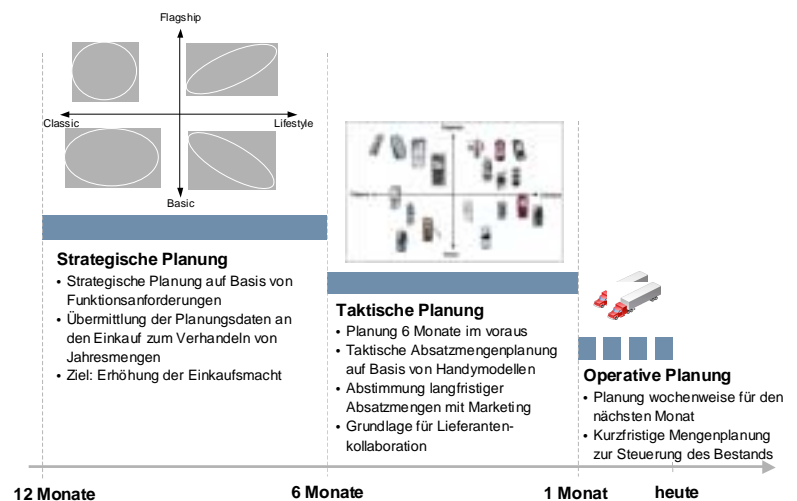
Flagship

Classic

Lifestyle

Basic

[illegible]

**Strategische Planung**
- Strategische Planung auf Basis von Funktionsanforderungen
- Übermittlung der Planungsdaten an den Einkauf zum Verhandeln von Jahresmengen
- Ziel: Erhöhung der Einkaufsmacht

**Taktische Planung**
- Planung 6 Monate im voraus
- Taktische Absatzmengenplanung auf Basis von Handymodellen
- Abstimmung langfristiger Absatzmengen mit Marketing
- Grundlage für Lieferantenkollaboration

**Operative Planung**
- Planung wochenweise für den nächsten Monat
- Kurzfristige Mengenplanung zur Steuerung des Bestands

12 Monate

6 Monate

1 Monat

heute